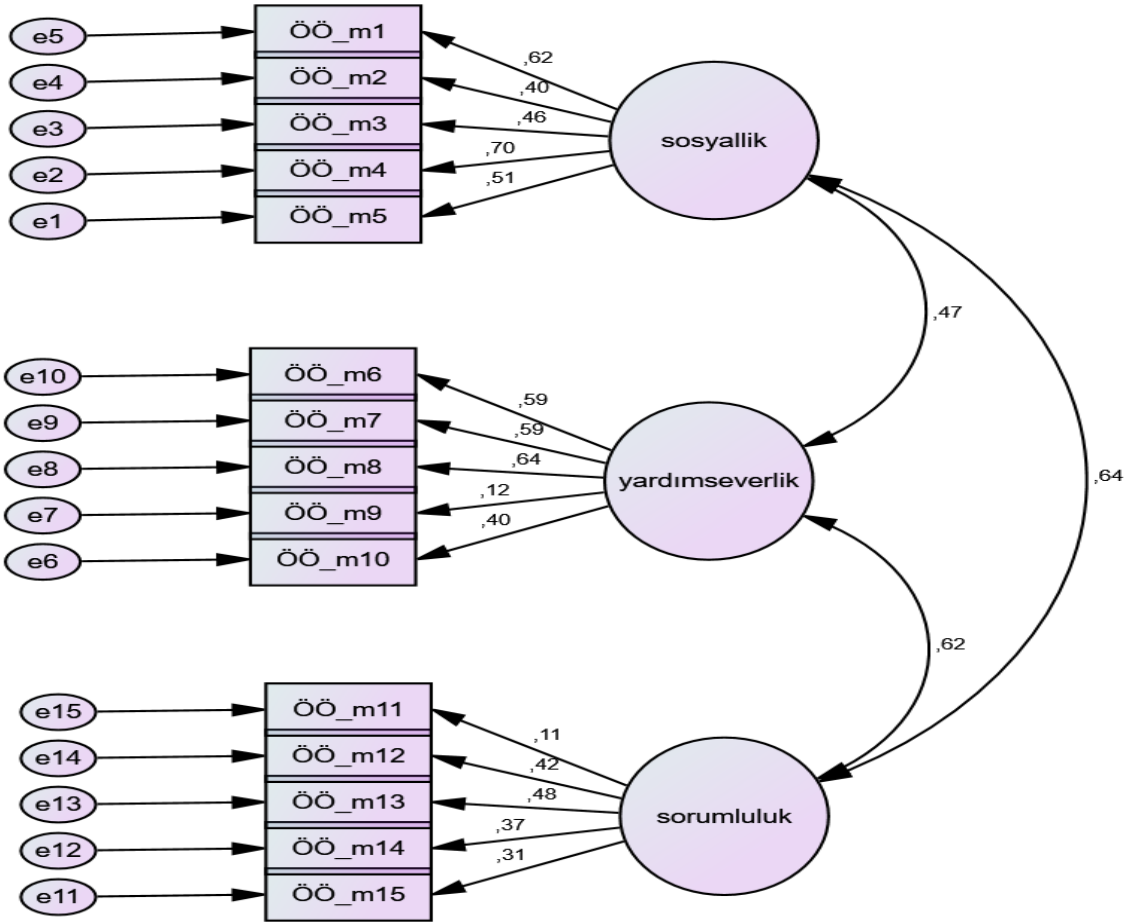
e5
ÖÖ_m1
e4
ÖÖ_m2
e3
ÖÖ_m3
e2
ÖÖ_m4
e1
ÖÖ_m5
,62
,40
,46
,70
,51
sosyallik

,47

e10
ÖÖ_m6
e9
ÖÖ_m7
e8
ÖÖ_m8
e7
ÖÖ_m9
e6
ÖÖ_m10
,59
,59
,64
,12
,40
yardımseverlik

,64

,62

e15
ÖÖ_m11
e14
ÖÖ_m12
e13
ÖÖ_m13
e12
ÖÖ_m14
e11
ÖÖ_m15
,11
,42
,48
,37
,31
sorumluluk